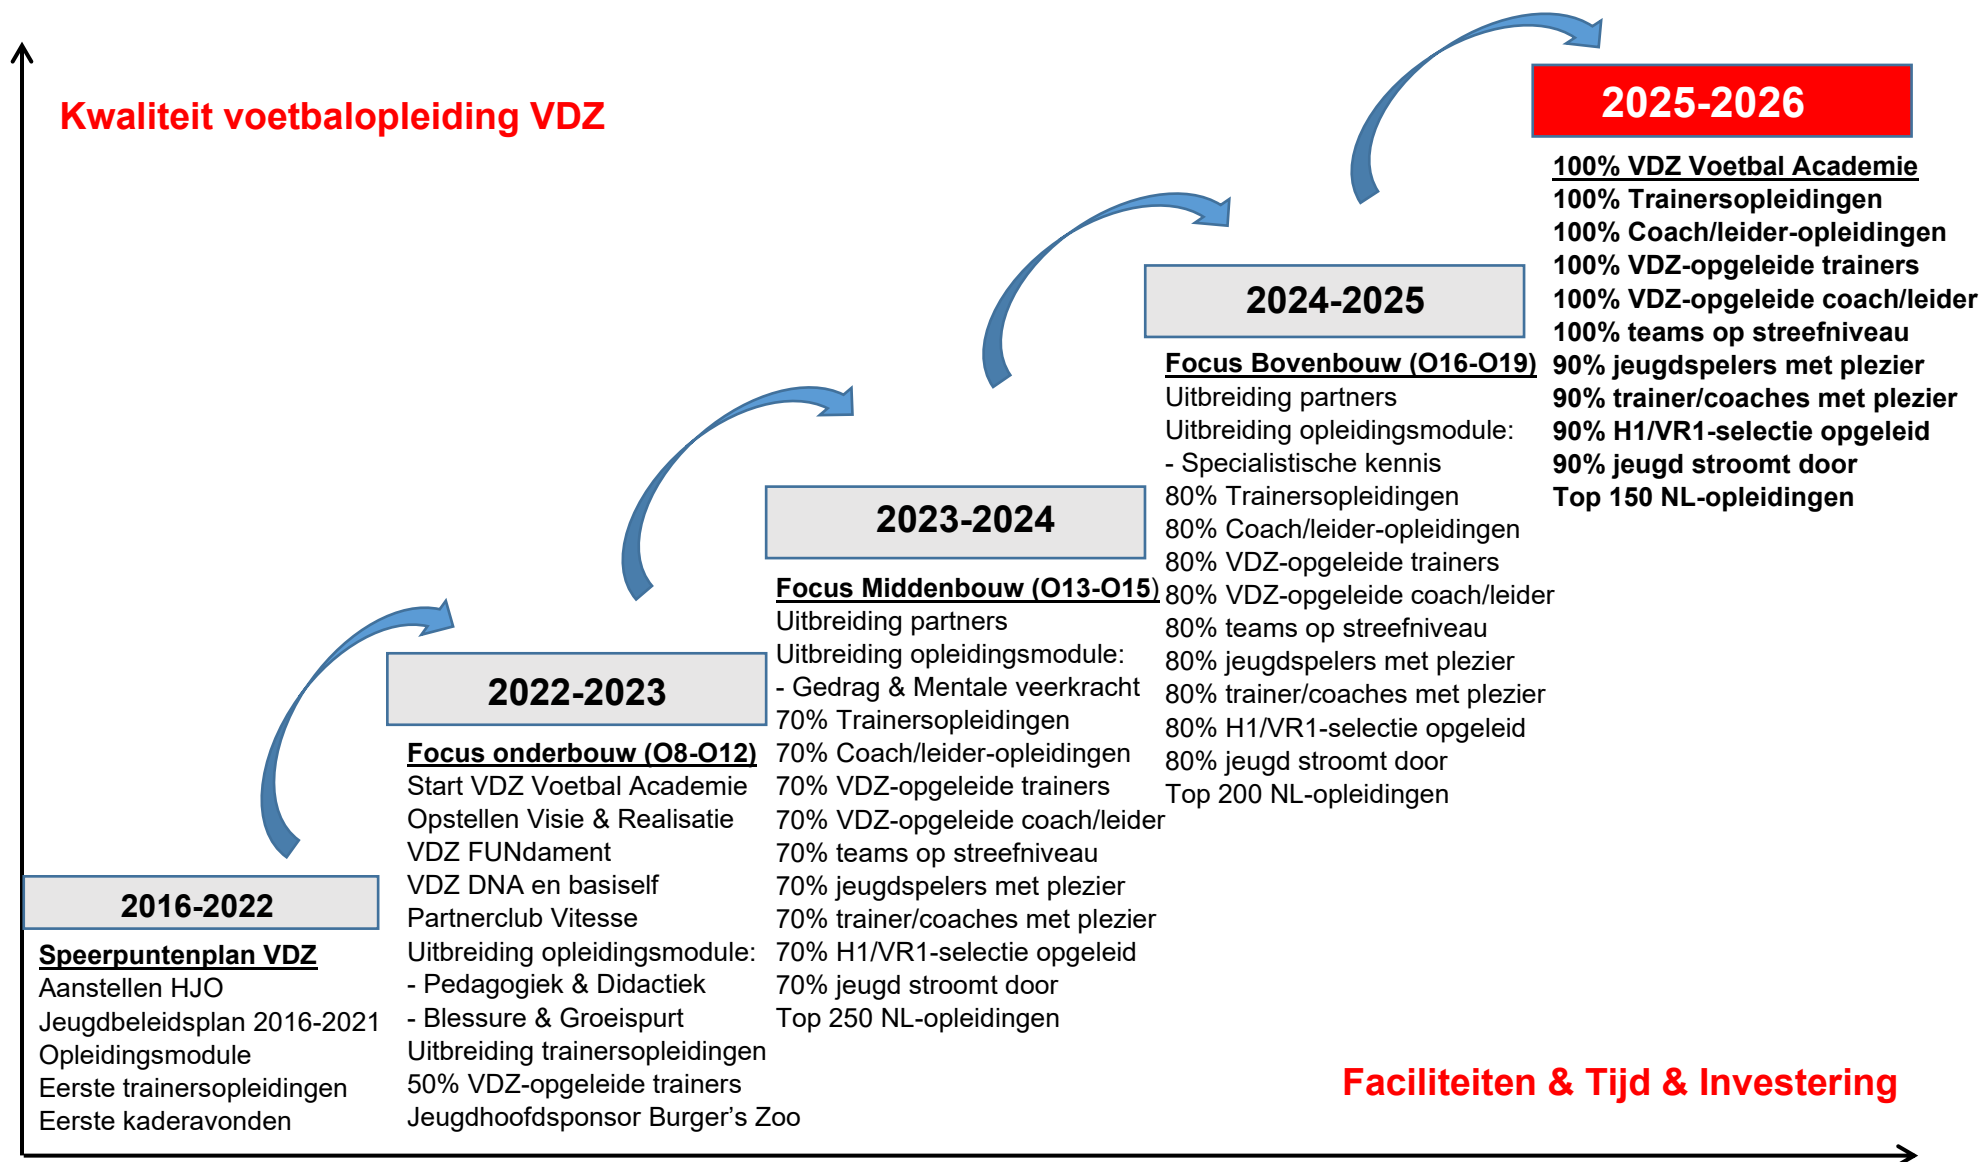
Kwaliteit voetbalopleiding VDZ

2016-2022

Speerpuntenplan VDZ
Aanstellen HJO
Jeugdbeleidsplan 2016-2021
Opleidingsmodule
Eerste trainersopleidingen
Eerste kaderavonden

2022-2023

Focus onderbouw (O8-O12)
Start VDZ Voetbal Academie
Opstellen Visie & Realisatie
VDZ FUNdament
VDZ DNA en basiself
Partnerclub Vitesse
Uitbreiding opleidingsmodule:
- Pedagogiek & Didactiek
- Blessure & Groeispurt
Uitbreiding trainersopleidingen
50% VDZ-opgeleide trainers
Jeugdhoofdsponsor Burger's Zoo

2023-2024

Focus Middenbouw (O13-O15)
Uitbreiding partners
Uitbreiding opleidingsmodule:
- Gedrag & Mentale veerkracht
70% Trainersopleidingen
70% Coach/leider-opleidingen
70% VDZ-opgeleide trainers
70% VDZ-opgeleide coach/leider
70% teams op streefniveau
70% jeugdspelers met plezier
70% trainer/coaches met plezier
70% H1/VR1-selectie opgeleid
70% jeugd stroomt door
Top 250 NL-opleidingen

2024-2025

Focus Bovenbouw (O16-O19)
Uitbreiding partners
Uitbreiding opleidingsmodule:
- Specialistische kennis
80% Trainersopleidingen
80% Coach/leider-opleidingen
80% VDZ-opgeleide trainers
80% VDZ-opgeleide coach/leider
80% teams op streefniveau
80% jeugdspelers met plezier
80% trainer/coaches met plezier
80% H1/VR1-selectie opgeleid
80% jeugd stroomt door
Top 200 NL-opleidingen

2025-2026

100% VDZ Voetbal Academie
100% Trainersopleidingen
100% Coach/leider-opleidingen
100% VDZ-opgeleide trainers
100% VDZ-opgeleide coach/leider
100% teams op streefniveau
90% jeugdspelers met plezier
90% trainer/coaches met plezier
90% H1/VR1-selectie opgeleid
90% jeugd stroomt door
Top 150 NL-opleidingen

Faciliteiten & Tijd & Investering